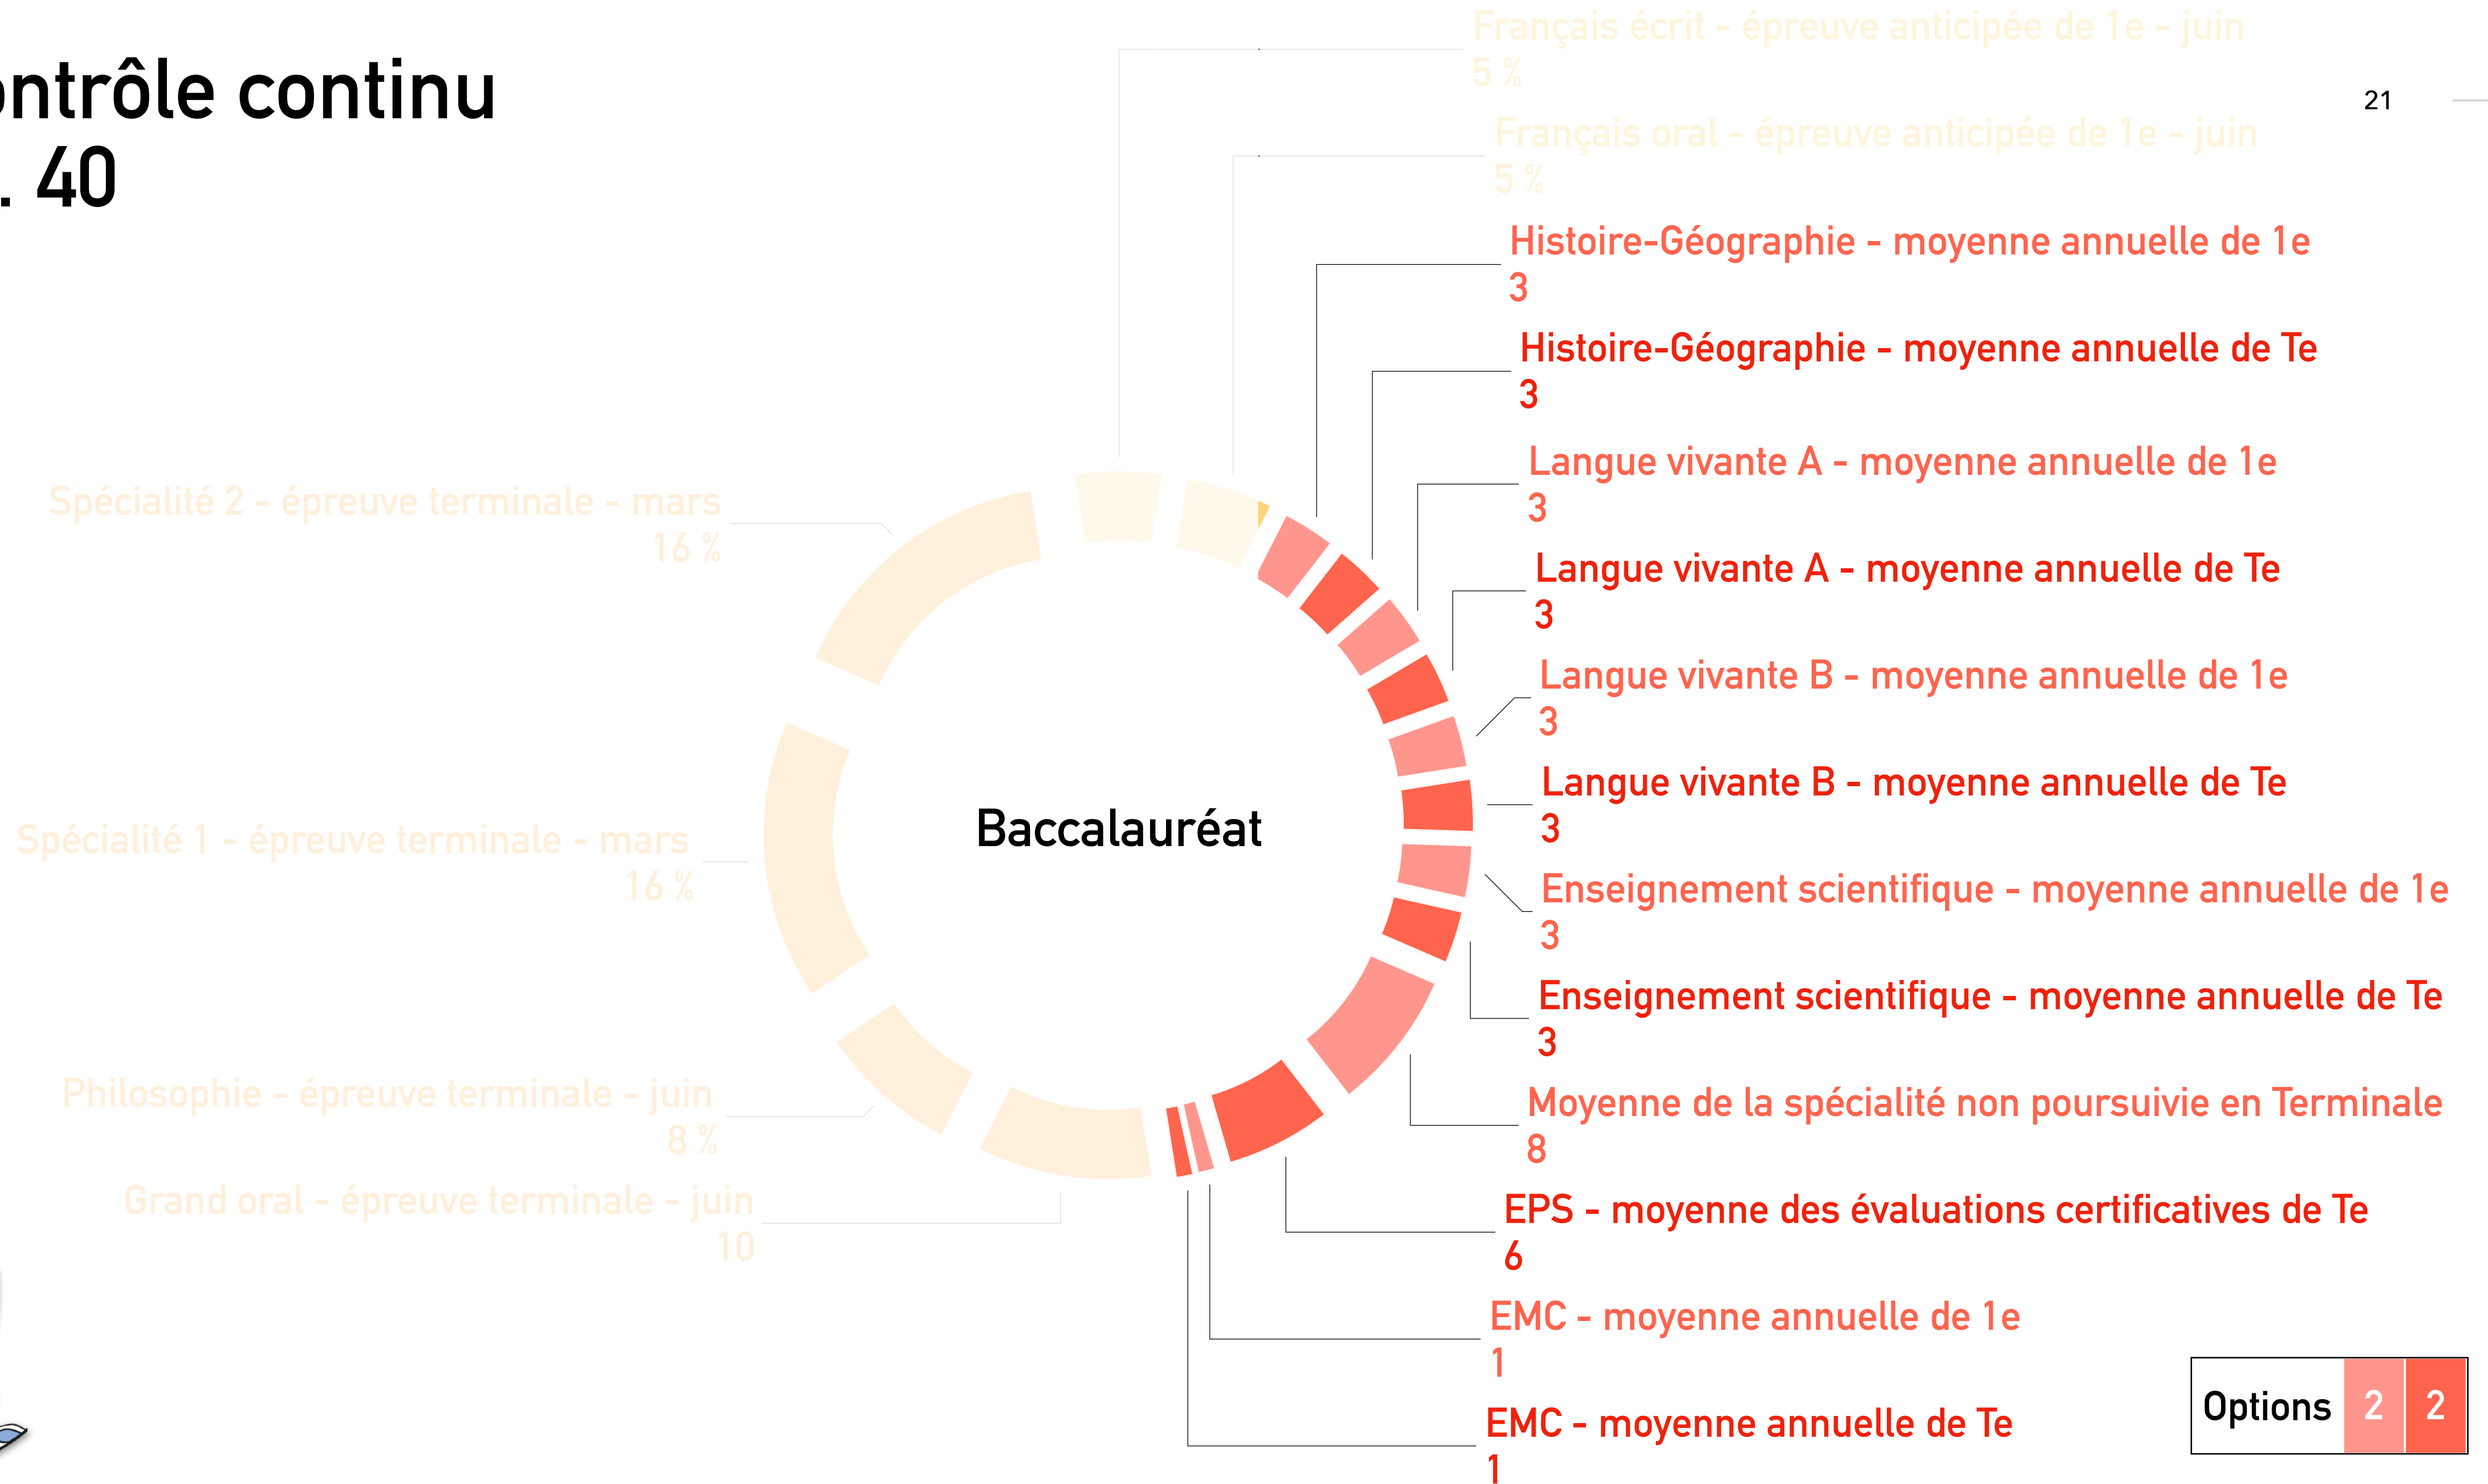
ntrôle continu
. 40

21

Français écrit - épreuve anticipée de 1e - juin
5 %

Français oral - épreuve anticipée de 1e - juin
5 %

Histoire-Géographie - moyenne annuelle de 1e
3

Histoire-Géographie - moyenne annuelle de Te
3

Langue vivante A - moyenne annuelle de 1e
3

Langue vivante A - moyenne annuelle de Te
3

Langue vivante B - moyenne annuelle de 1e
3

Langue vivante B - moyenne annuelle de Te
3

Enseignement scientifique - moyenne annuelle de 1e
3

Enseignement scientifique - moyenne annuelle de Te
3

Moyenne de la spécialité non poursuivie en Terminale
8

EPS - moyenne des évaluations certificatives de Te
6

EMC - moyenne annuelle de 1e
1

EMC - moyenne annuelle de Te
1

Spécialité 2 - épreuve terminale - mars
16 %

Spécialité 1 - épreuve terminale - mars
16 %

Philosophie - épreuve terminale - juin
8 %

Grand oral - épreuve terminale - juin
10

Baccalauréat

| Options | 2 | 2 |
|---|---|---|